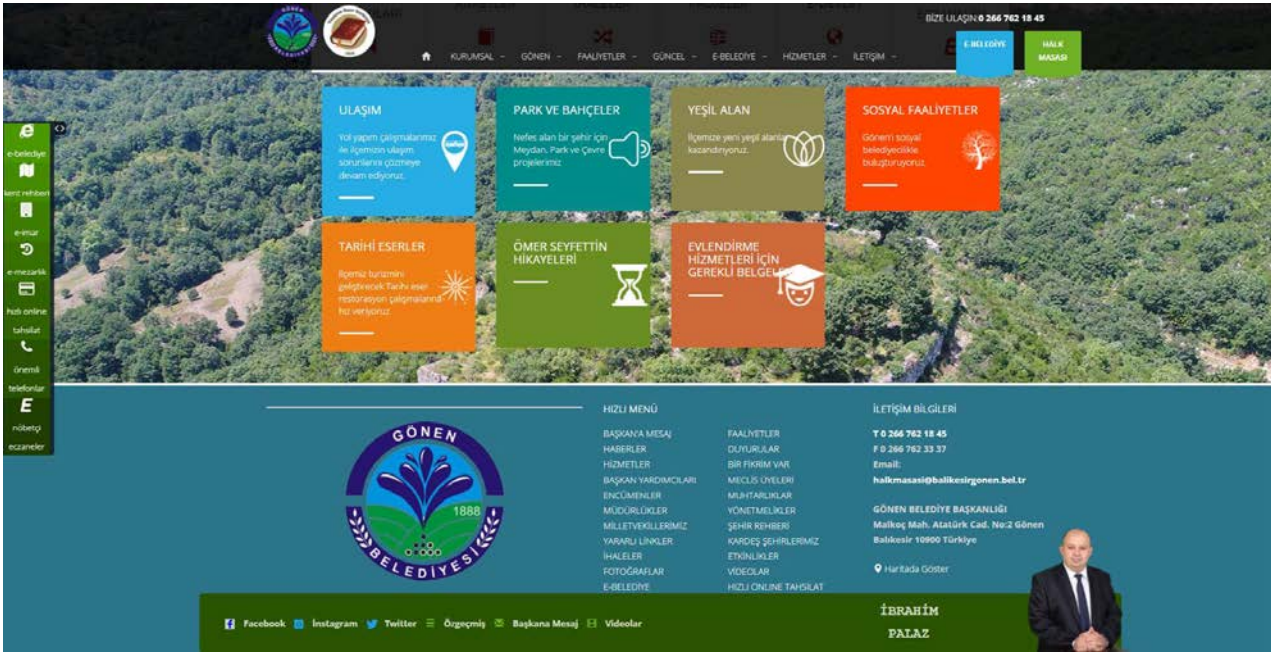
BİZE ULAŞIN: 0 266 762 18 45

KURUMSAL GÖNEN FAALİYETLER GÜNCEL E-BELEDİYE HİZMETLER İLETİŞİM

E-BELEDİYE

HALK MASASI

e-belediye
kent rehberi
e-imar
e-mezarlık
hızlı online tahsilat
önemli telefonlar
nöbetçi eczaneler

ULAŞIM
Yol yapım çalışmalarımız ile ilçemizin ulaşım sorunlarını çözmeye devam ediyoruz.

PARK VE BAHÇELER
Nefes alan bir şehir için Meydan, Park ve Çevre projelerimiz

YEŞİL ALAN
İlçemize yeni yeşil alanlar kazandırıyoruz.

SOSYAL FAALİYETLER
Gönen'i sosyal belediyecilikle buluşturuyoruz.

TARİHİ ESERLER
İlçemiz turizmini geliştirecek Tarihi eser restorasyon çalışmalarına hız veriyoruz.

ÖMER SEYFETTİN HİKAYELERİ

EVLENDİRME HİZMETLERİ İÇİN GEREKLİ BELGELER

GÖNEN 1888 BELEDİYESİ

HIZLI MENÜ
BAŞKAN'A MESAJ
HABERLER
HİZMETLER
BAŞKAN YARDIMCILARI
ENCÜMENLER
MÜDÜRLÜKLER
MİLLETVEKİLLERİMİZ
YARARLI LİNKLER
İHALELER
FOTOĞRAFLAR
E-BELEDİYE

FAALİYETLER
DUYURULAR
BİR FİKRİM VAR
MECLİS ÜYELERİ
MUHTARLIKLAR
YÖNETMELİKLER
ŞEHİR REHBERİ
KARDEŞ ŞEHİRLERİMİZ
ETKİNLİKLER
VİDEOLAR
HIZLI ONLINE TAHSİLAT

İLETİŞİM BİLGİLERİ
T 0 266 762 18 45
F 0 266 762 33 37
Email:
halkmasasi@balikesirgonen.bel.tr

GÖNEN BELEDİYE BAŞKANLIĞI
Malkoç Mah. Atatürk Cad. No:2 Gönen Balıkesir 10900 Türkiye

Haritada Göster

Facebook Instagram Twitter Özgeçmiş Başkana Mesaj Videolar

İBRAHİM PALAZ